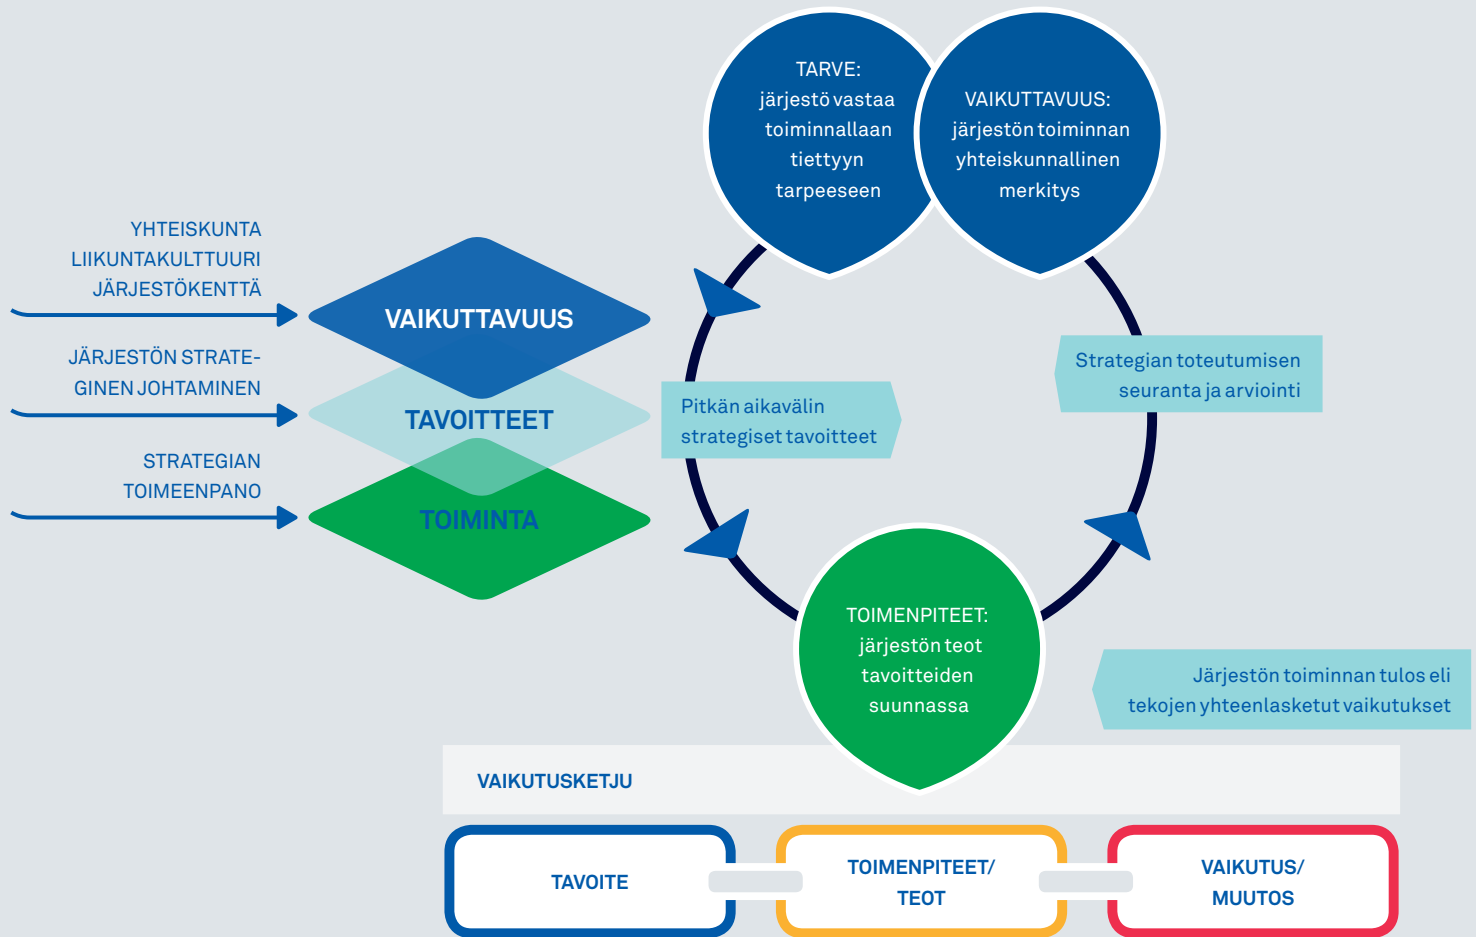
TARVE:
järjestö vastaa toiminnallaan tiettyyn tarpeeseen

VAIKUTTAVUUS:
järjestön toiminnan yhteiskunnallinen merkitys

YHTEISKUNTA
LIIKUNTAKULTTUURI
JÄRJESTÖKENTTÄ

VAIKUTTAVUUS

JÄRJESTÖN STRATEGINEN JOHTAMINEN

TAVOITTEET

STRATEGIAN TOIMEENPANO

TOIMINTA

Pitkän aikavälin strategiset tavoitteet

Strategian toteutumisen seuranta ja arviointi

TOIMENPITEET:
järjestön teot tavoitteiden suunnassa

Järjestön toiminnan tulos eli tekojen yhteenlasketut vaikutukset

VAIKUTUSKETJU

TAVOITE

TOIMENPITEET/ TEOT

VAIKUTUS/ MUUTOS